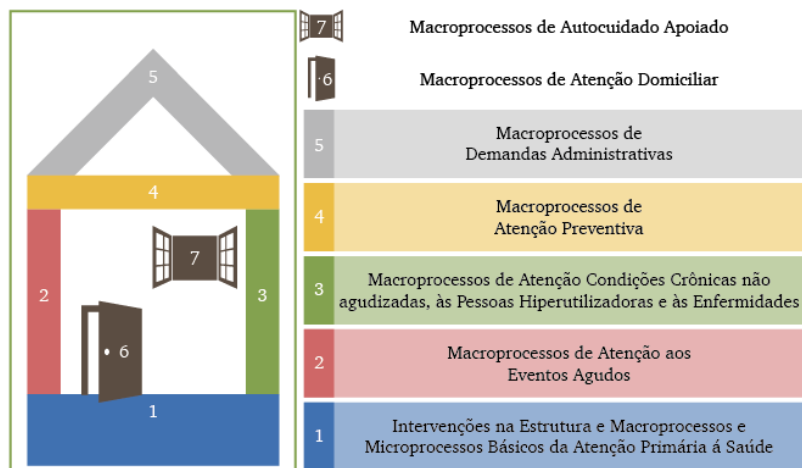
5

4

2

7

3

6

1

7 Macroprocessos de Autocuidado Apoiado

6 Macroprocessos de Atenção Domiciliar

5 Macroprocessos de Demandas Administrativas

4 Macroprocessos de Atenção Preventiva

3 Macroprocessos de Atenção Condições Crônicas não agudizadas, às Pessoas Hiperutilizadoras e às Enfermidades

2 Macroprocessos de Atenção aos Eventos Agudos

1 Intervenções na Estrutura e Macroprocessos e Microprocessos Básicos da Atenção Primária á Saúde